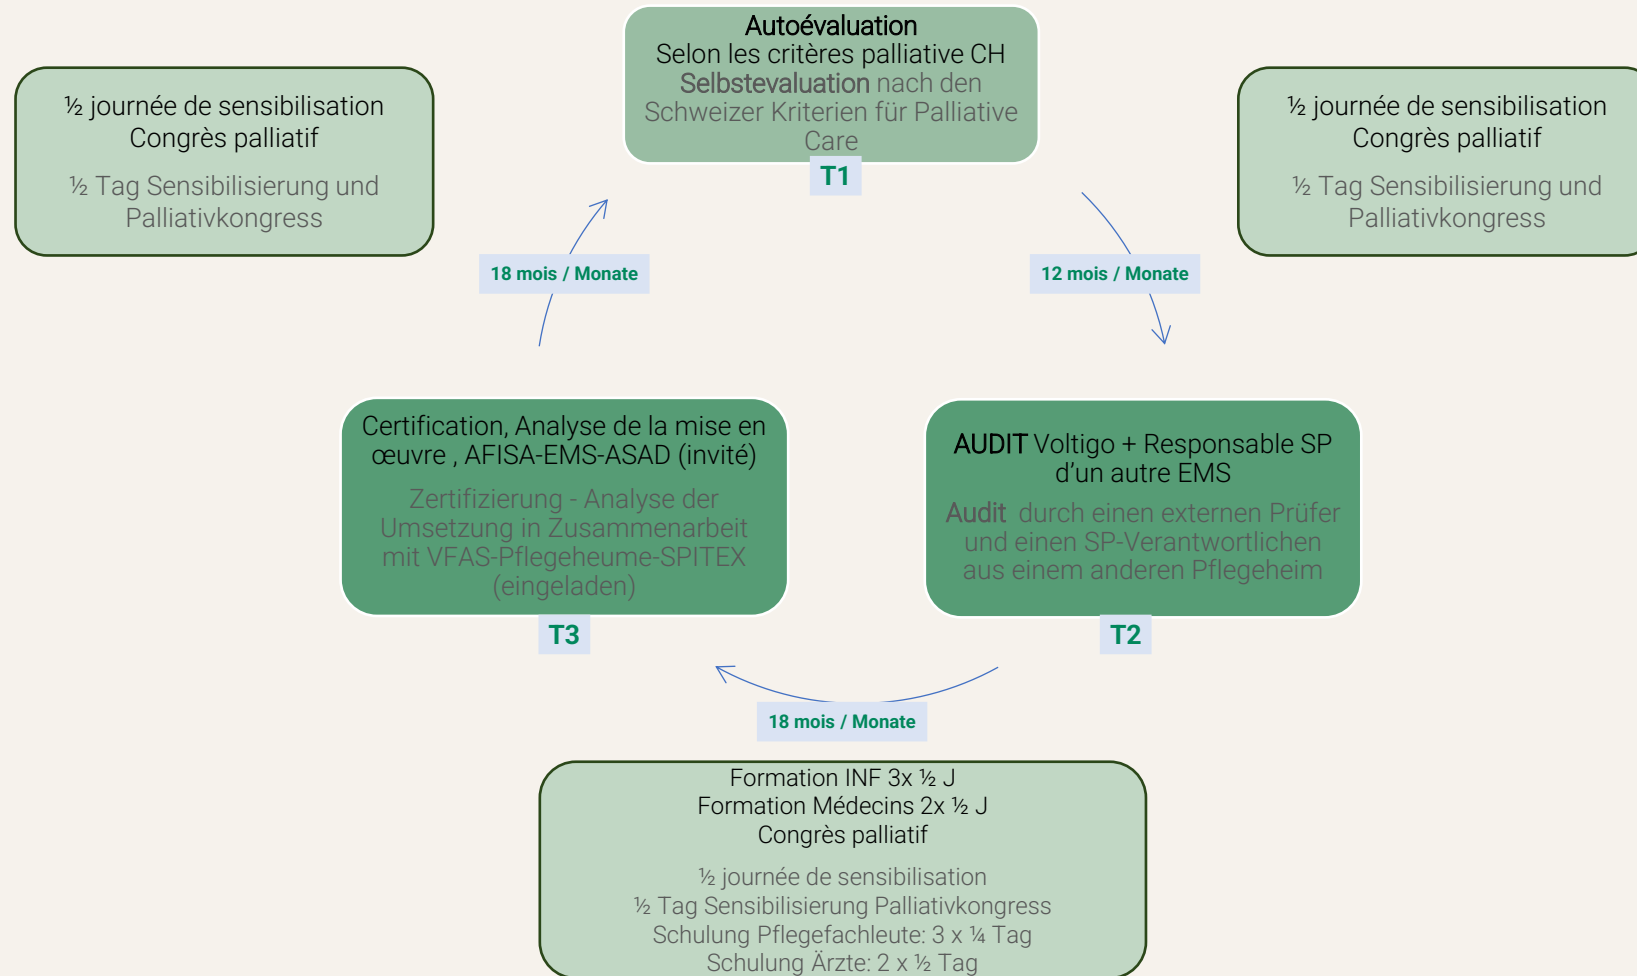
½ journée de sensibilisation
Congrès palliatif

½ Tag Sensibilisierung und Palliativkongress

Autoévaluation
Selon les critères palliative CH
Selbstevaluation nach den Schweizer Kriterien für Palliative Care

T1

½ journée de sensibilisation
Congrès palliatif

½ Tag Sensibilisierung und Palliativkongress

18 mois / Monate

12 mois / Monate

Certification, Analyse de la mise en œuvre , AFISA-EMS-ASAD (invité)

Zertifizierung - Analyse der Umsetzung in Zusammenarbeit mit VFAS-Pflegeheume-SPITEX (eingeladen)

T3

AUDIT Voltigo + Responsable SP d'un autre EMS

Audit durch einen externen Prüfer und einen SP-Verantwortlichen aus einem anderen Pflegeheim

T2

18 mois / Monate

Formation INF 3x ½ J
Formation Médecins 2x ½ J
Congrès palliatif

½ journée de sensibilisation
½ Tag Sensibilisierung Palliativkongress
Schulung Pflegefachleute: 3 x ¼ Tag
Schulung Ärzte: 2 x ½ Tag